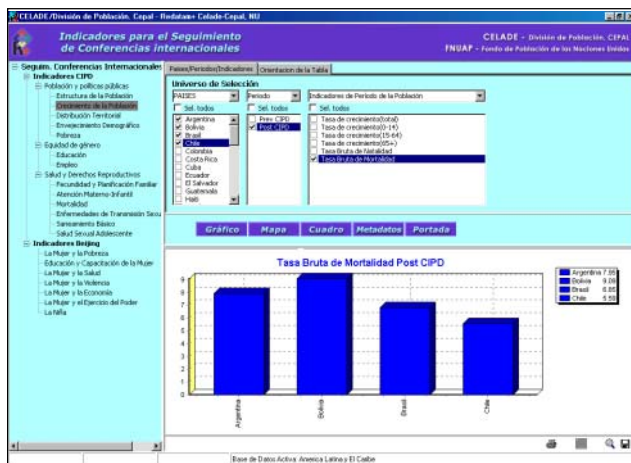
CELADE/División de Población. Cepal - Redatam+ Celade-Cepal, NU

Indicadores para el Seguimiento de Conferencias internacionales

CELADE - División de Población. CEPAL
FNUAP - Fondo de Población de las Naciones Unidas

Seguim. Conferencias Internacionales
Indicadores CIPD
Población y políticas públicas
Estructura de la Población
Crecimiento de la Población
Distribución Territorial
Envejecimiento Demográfico
Pobreza
Equidad de género
Educación
Empleo
Salud y Derechos Reproductivos
Fecundidad y Planificación Familiar
Atención Materno Infantil
Mortalidad
Enfermedades de Transmisión Sexu
Saneamiento Básico
Salud Sexual Adolescente
Indicadores Beijing
La Mujer y la Pobreza
Educación y Capacitación de la Mujer
La Mujer y la Salud
La Mujer y la Violencia
La Mujer y la Economía
La Mujer y el Ejercicio del Poder
La Niña

Países/Periodos/Indicadores | Orientacion de la Tabla

Universo de Selección
PAISES | Periodo | Indicadores de Periodo de la Población
Sel. todos | Sel. todos | Sel. todos
Argentina
Bolivia
Brasil
Chile
Colombia
Costa Rica
Cuba
Ecuador
El Salvador
Guatemala
Haití

Prev CIPD
Post CIPD

Tasa de crecimiento(total)
Tasa de crecimiento(0-14)
Tasa de crecimiento(15-64)
Tasa de crecimiento(65+)
Tasa Bruta de Natalidad
Tasa Bruta de Mortalidad

Gráfico | Mapa | Cuadro | Metadatos | Portada

Tasa Bruta de Mortalidad Post CIPD

Argentina 7.85
Bolivia 9.09
Brasil 6.85
Chile 5.58

9
8
7
6
5
4
3
2
1
0

Argentina
Bolivia
Brasil
Chile

Base de Datos Activa: America Latina y El Caribe